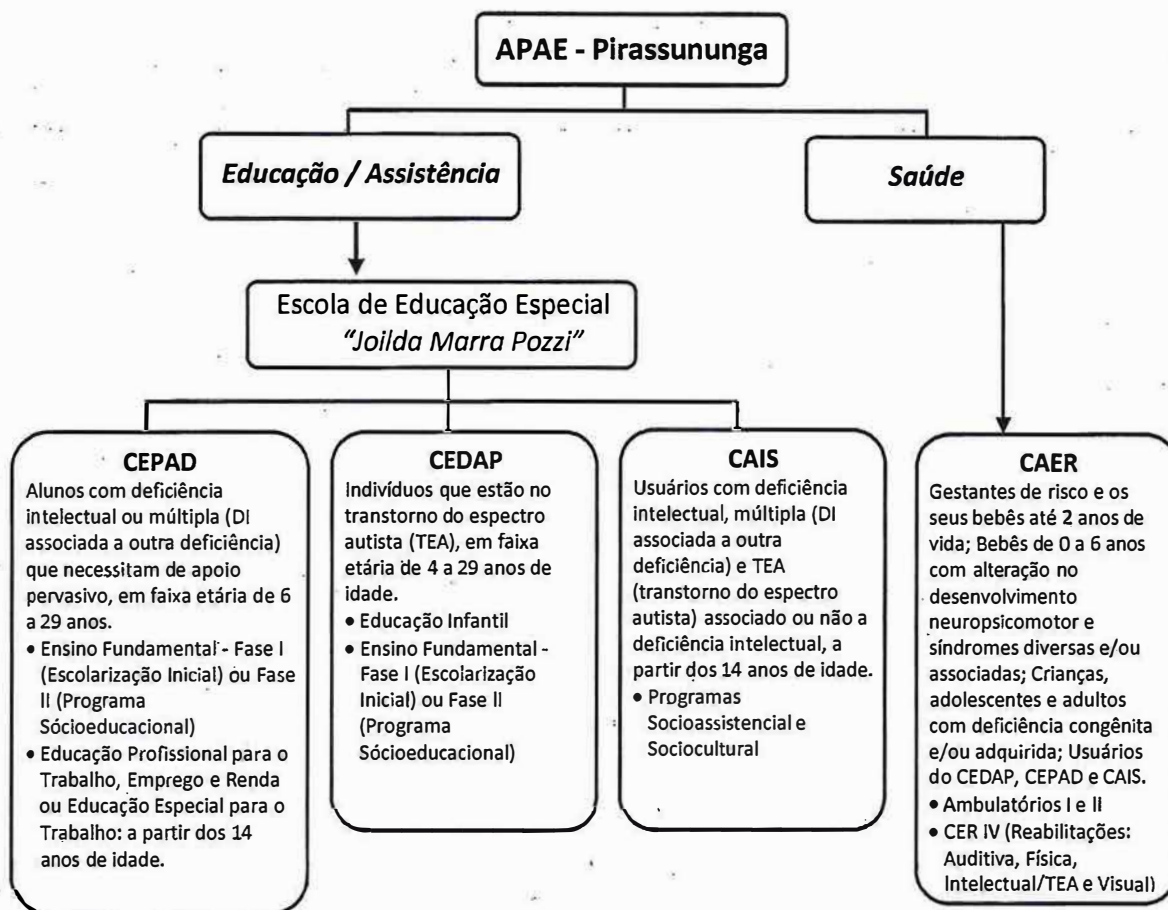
APAE - Pirassununga

Educação / Assistência

Saúde

Escola de Educação Especial "Joilda Marra Pozzi"

CEPAD
Alunos com deficiência intelectual ou múltipla (DI associada a outra deficiência) que necessitam de apoio pervasivo, em faixa etária de 6 a 29 anos.
• Ensino Fundamental - Fase I (Escolarização Inicial) ou Fase II (Programa Sócioeducacional)
• Educação Profissional para o Trabalho, Emprego e Renda ou Educação Especial para o Trabalho: a partir dos 14 anos de idade.

CEDAP
Indivíduos que estão no transtorno do espectro autista (TEA), em faixa etária de 4 a 29 anos de idade.
• Educação Infantil
• Ensino Fundamental - Fase I (Escolarização Inicial) ou Fase II (Programa Sócioeducacional)

CAIS
Usuários com deficiência intelectual, múltipla (DI associada a outra deficiência) e TEA (transtorno do espectro autista) associado ou não a deficiência intelectual, a partir dos 14 anos de idade.
• Programas Socioassistencial e Sociocultural

CAER
Gestantes de risco e os seus bebês até 2 anos de vida; Bebês de 0 a 6 anos com alteração no desenvolvimento neuropsicomotor e síndromes diversas e/ou associadas; Crianças, adolescentes e adultos com deficiência congênita e/ou adquirida; Usuários do CEDAP, CEPAD e CAIS.
• Ambulatórios I e II
• CER IV (Reabilitações: Auditiva, Física, Intelectual/TEA e Visual)